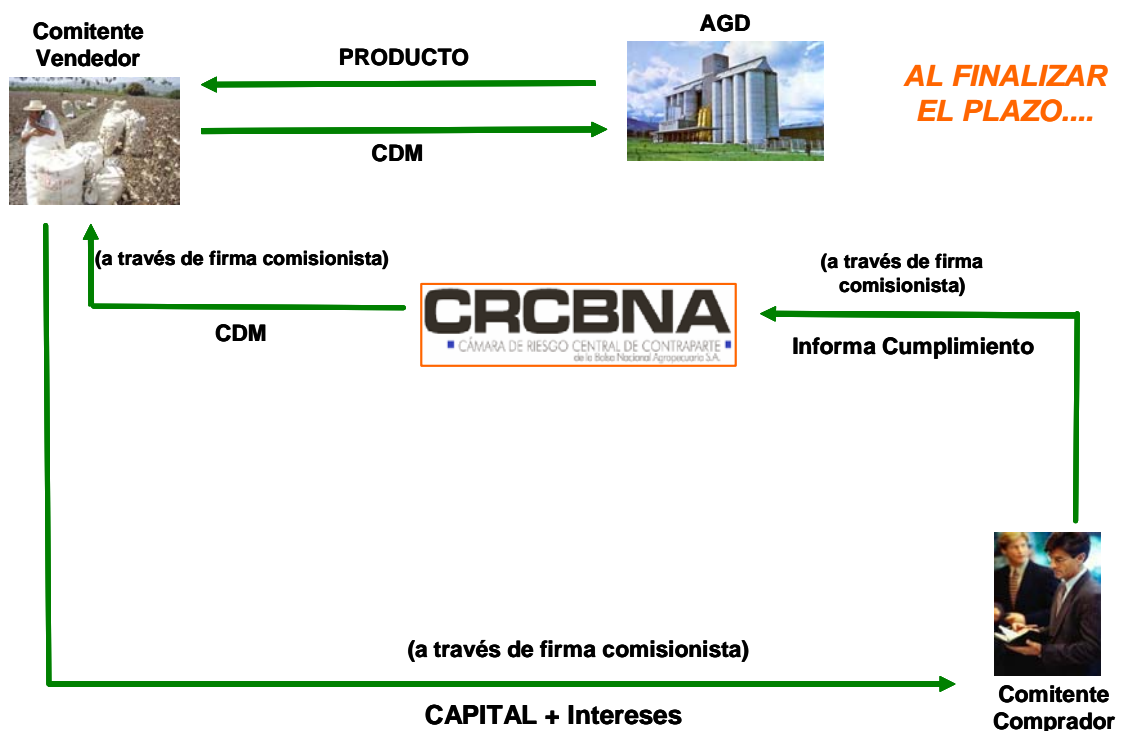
Comitente Vendedor

PRODUCTO

AGD

AL FINALIZAR EL PLAZO....

CDM

(a través de firma comisionista)

(a través de firma comisionista)

CRCBNA
CÁMARA DE RIESGO CENTRAL DE CONTRAPARTE
de la Bolsa Nacional Agropecuaria S.A.

CDM

Informa Cumplimiento

(a través de firma comisionista)

CAPITAL + Intereses

Comitente Comprador